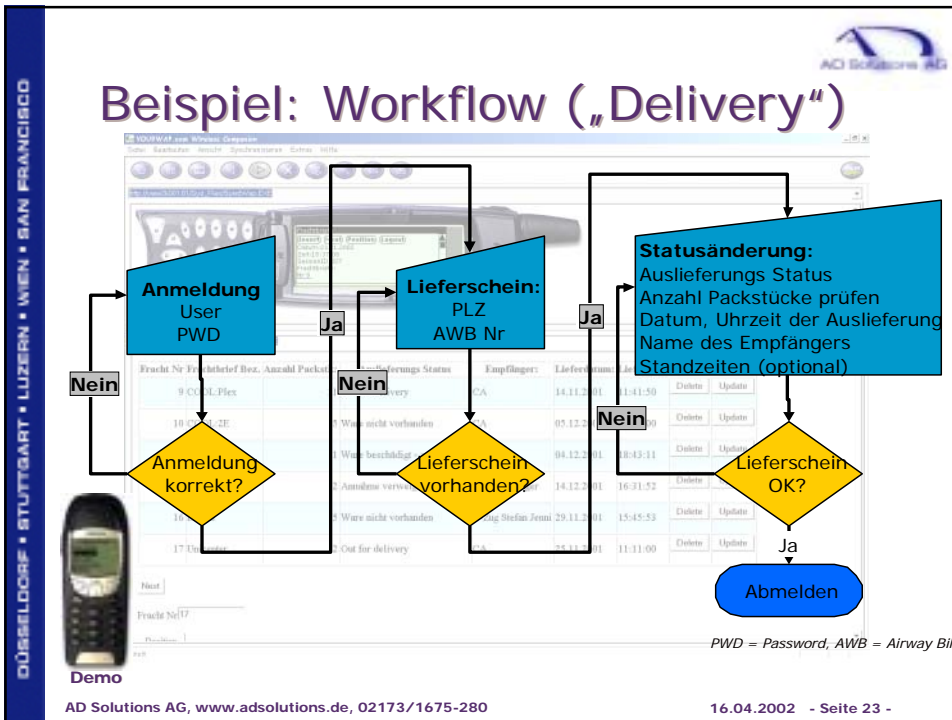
DÜSSELDORF • STUTTGART • LUZERN • WIEN • SAN FRANCISCO

AD Solutions AG

Beispiel: Workflow („Delivery")

Anmeldung
User
PWD

Ja

Lieferschein:
PLZ
AWB Nr

Ja

Statusänderung:
Auslieferungs Status
Anzahl Packstücke prüfen
Datum, Uhrzeit der Auslieferung
Name des Empfängers
Standzeiten (optional)

Nein

Nein

Nein

Anmeldung korrekt?

Lieferschein vorhanden?

Lieferschein OK?

Ja

Abmelden

Demo

PWD = Password, AWB = Airway Bi

AD Solutions AG, www.adsolutions.de, 02173/1675-280

16.04.2002 - Seite 23 -